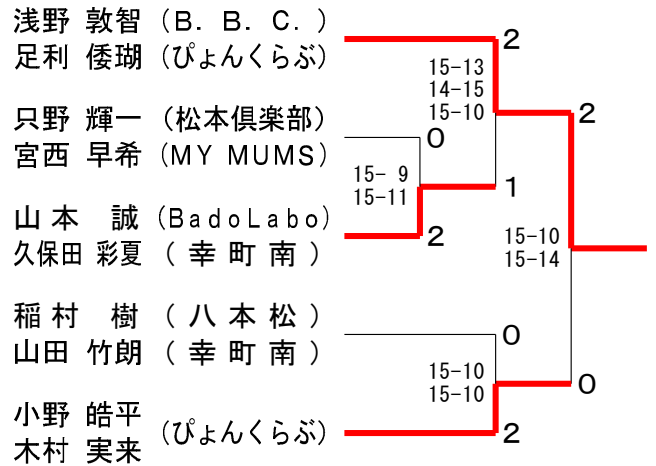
浅野 敦智（B. B. C.）
足利 倭瑚（ぴょんくらぶ）

只野 輝一（松本倶楽部）
宮西 早希（MY MUMS）

山本 誠（BadoLabo）
久保田 彩夏（幸町南）

稲村 樹（八本松）
山田 竹朗（幸町南）

小野 皓平
木村 実来（ぴょんくらぶ）

2
15-13
14-15
15-10
0
15- 9
15-11
1
2
2
15-10
15-14
0
15-10
15-10
0
2